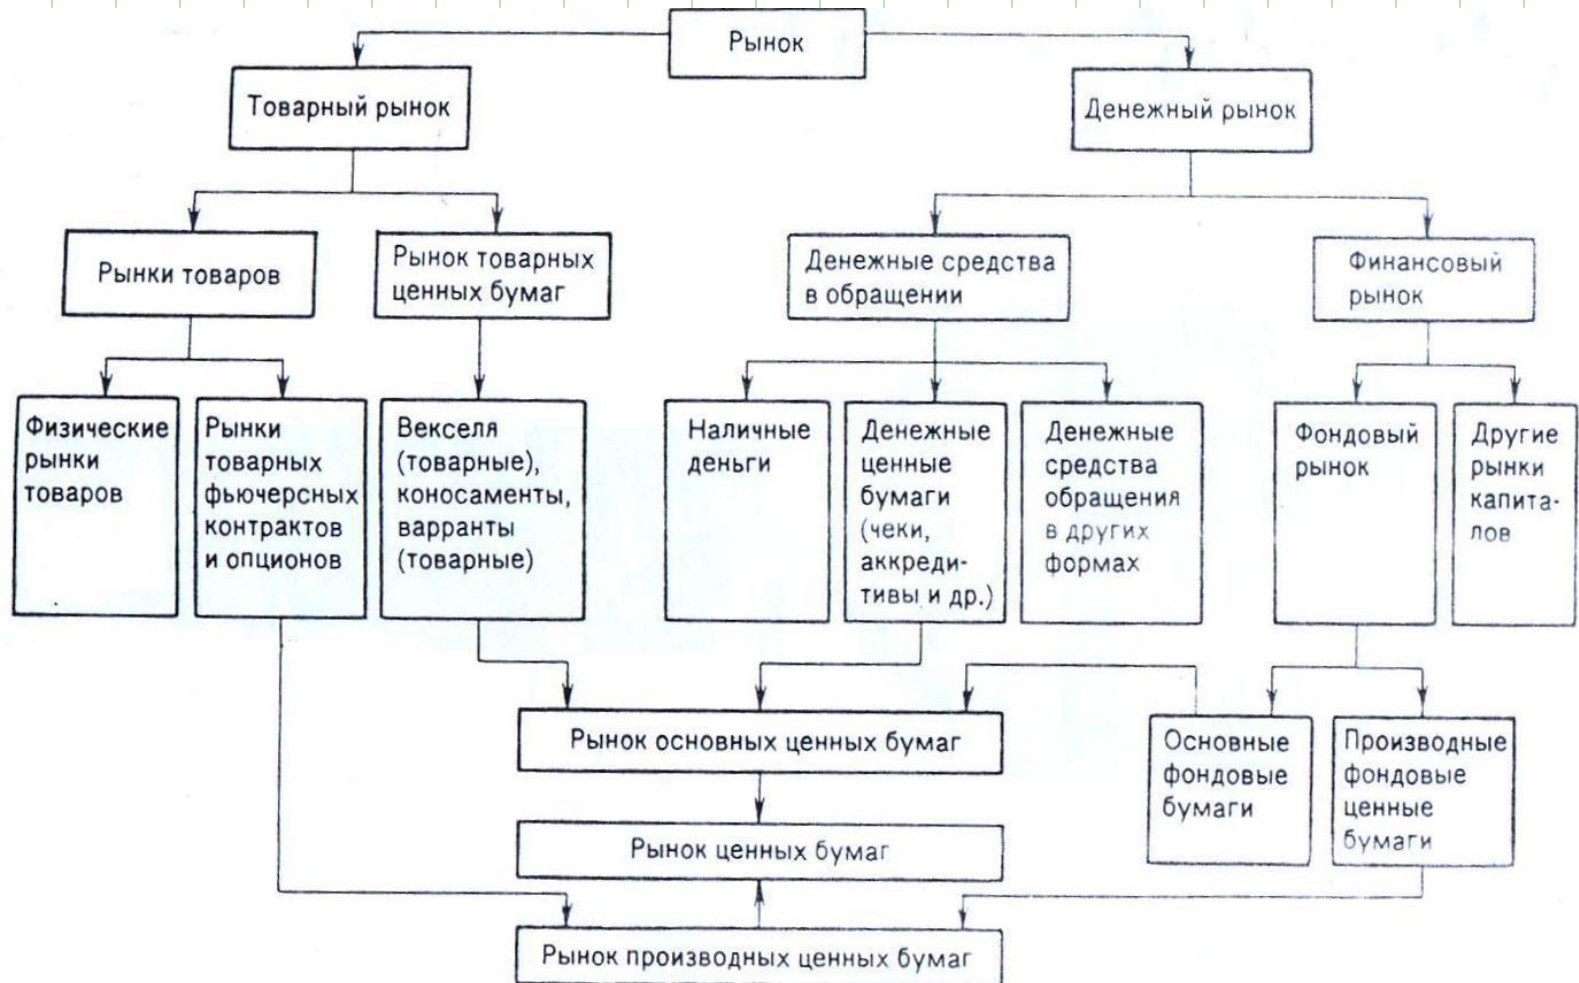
Рынок

Товарный рынок

Денежный рынок

Рынки товаров

Рынок товарных ценных бумаг

Денежные средства в обращении

Финансовый рынок

Физические рынки товаров

Рынки товарных фьючерсных контрактов и опционов

Векселя (товарные), коносаменты, варранты (товарные)

Наличные деньги

Денежные ценные бумаги (чеки, аккредитивы и др.)

Денежные средства обращения в других формах

Фондовый рынок

Другие рынки капиталов

Рынок основных ценных бумаг

Основные фондовые бумаги

Производные фондовые ценные бумаги

Рынок ценных бумаг

Рынок производных ценных бумаг